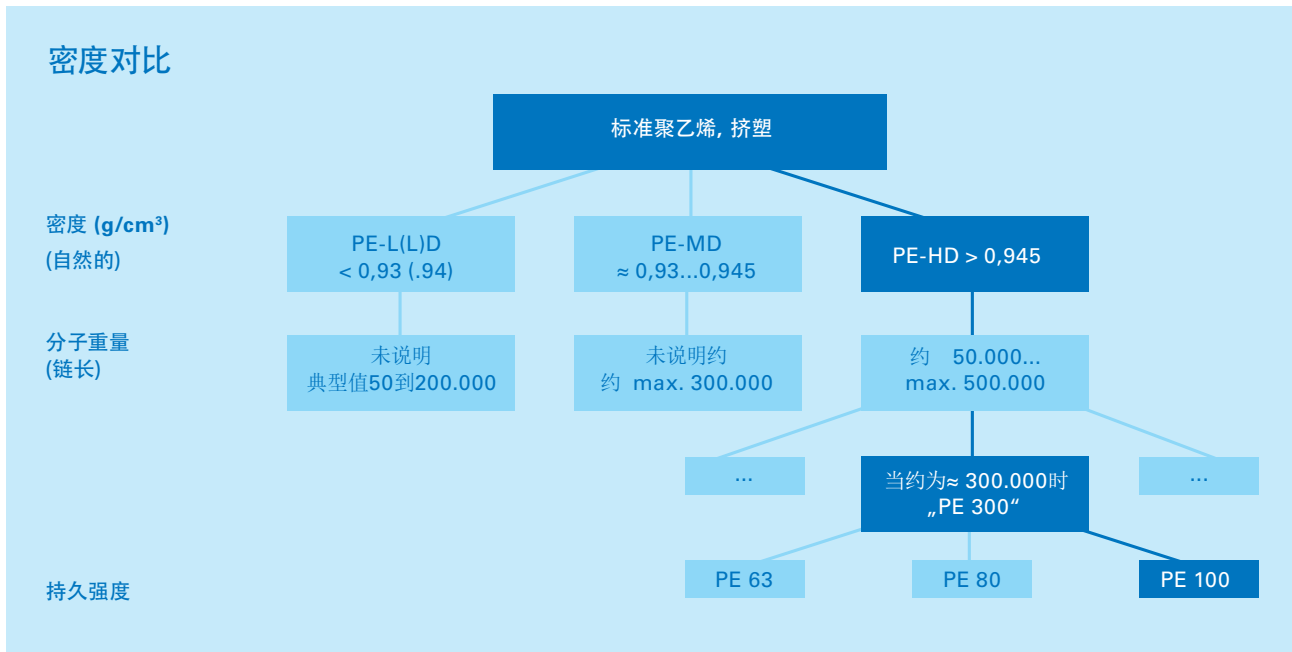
密度对比

标准聚乙烯, 挤塑

密度 (g/cm³)
(自然的)

PE-L(L)D
< 0,93 (.94)

PE-MD
≈ 0,93...0,945

PE-HD > 0,945

分子重量
(链长)

未说明
典型值50到200.000

未说明约
约 max. 300.000

约 50.000...
max. 500.000

...

当约为≈ 300.000时
„PE 300“

...

持久强度

PE 63

PE 80

PE 100